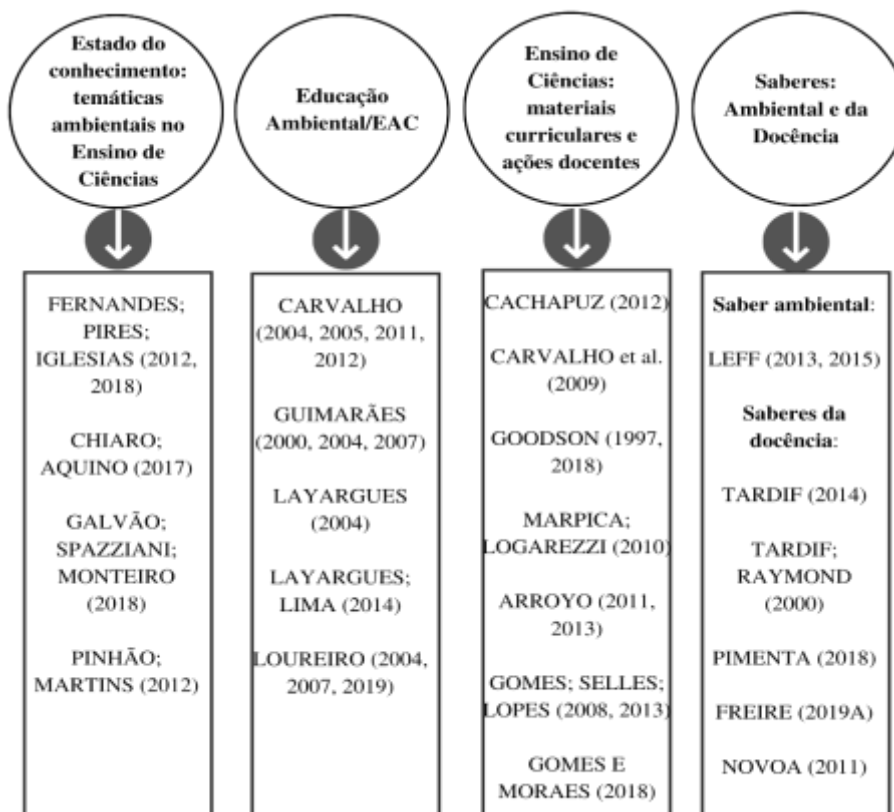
Estado do conhecimento: temáticas ambientais no Ensino de Ciências

FERNANDES; PIRES; IGLESIAS (2012, 2018)

CHIARO; AQUINO (2017)

GALVÃO; SPAZZIANI; MONTEIRO (2018)

PINHÃO; MARTINS (2012)

Educação Ambiental/EAC

CARVALHO (2004, 2005, 2011, 2012)

GUIMARÃES (2000, 2004, 2007)

LAYARGUES (2004)

LAYARGUES; LIMA (2014)

LOUREIRO (2004, 2007, 2019)

Ensino de Ciências: materiais curriculares e ações docentes

CACHAPUZ (2012)

CARVALHO et al. (2009)

GOODSON (1997, 2018)

MARPICA; LOGAREZZI (2010)

ARROYO (2011, 2013)

GOMES; SELLES; LOPES (2008, 2013)

GOMES E MORAES (2018)

Saberes: Ambiental e da Docência

Saber ambiental:

LEFF (2013, 2015)

Saberes da docência:

TARDIF (2014)

TARDIF; RAYMOND (2000)

PIMENTA (2018)

FREIRE (2019A)

NOVOA (2011)